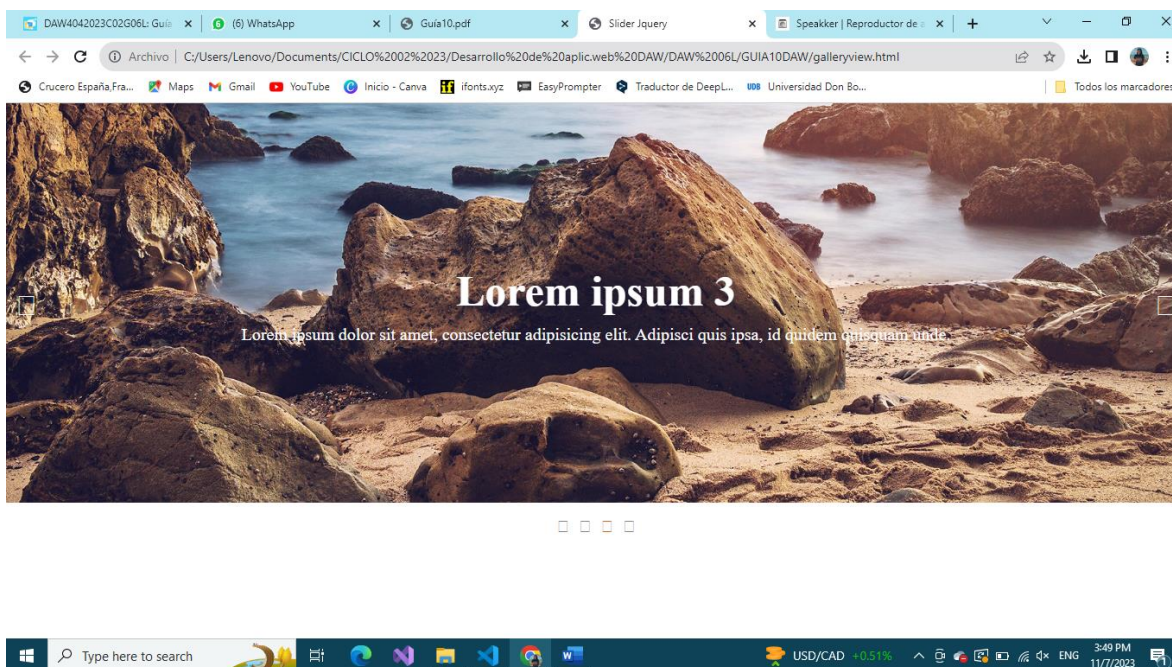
DAW4042023C02G06L: Guía | (6) WhatsApp | Guia10.pdf | Slider Jquery | Speakker | Reproductor de

Archivo | C:/Users/Lenovo/Documents/CICLO%2002%2023/Desarrollo%20de%20aplic.web%20DAW/DAW%2006L/GUIA10DAW/galleryview.html

Crucero España,Fra... Maps Gmail YouTube Inicio - Canva ifonts.xyz EasyPrompter Traductor de DeepL... Universidad Don Bo... Todos los marcadores

Lorem ipsum 3

Lorem ipsum dolor sit amet, consectetur adipisicing elit. Adipisci quis ipsa, id quidem quisquam unde.

Type here to search

USD/CAD +0.51% ENG 3:49 PM 11/7/2023